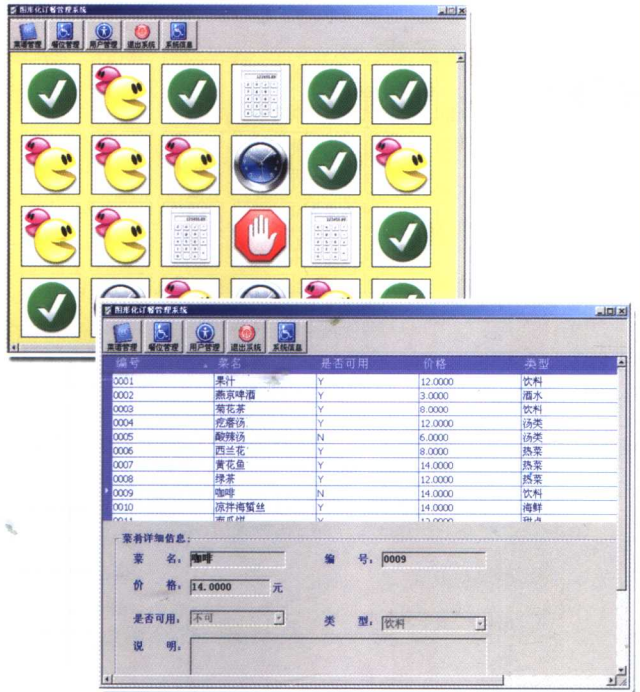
数库化订餐管理系统

菜谱管理 餐位管理 用户管理 退出系统 系统信息

数库化订餐管理系统

菜谱管理 餐位管理 用户管理 退出系统 系统信息

| 编号 | 菜名 | 是否可用 | 价格 | 类型 |
|---|---|---|---|---|
| 0001 | 果汁 | Y | 12.0000 | 饮料 |
| 0002 | 燕京啤酒 | Y | 3.0000 | 酒水 |
| 0003 | 菊花茶 | Y | 8.0000 | 饮料 |
| 0004 | 疙瘩汤 | Y | 12.0000 | 汤类 |
| 0005 | 酸辣汤 | N | 6.0000 | 汤类 |
| 0006 | 西兰花 | Y | 8.0000 | 热菜 |
| 0007 | 黄花鱼 | Y | 14.0000 | 热菜 |
| 0008 | 绿茶 | Y | 12.0000 | 热菜 |
| 0009 | 咖啡 | N | 14.0000 | 饮料 |
| 0010 | 凉拌海蜇丝 | Y | 14.0000 | 海鲜 |
| 0011 | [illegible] | Y | 12.0000 | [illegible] |

菜肴详细信息

菜　名: 咖啡　　编　号: 0009

价　格: 14.0000 元

是否可用: 不可　　类　型: 饮料

说　明: